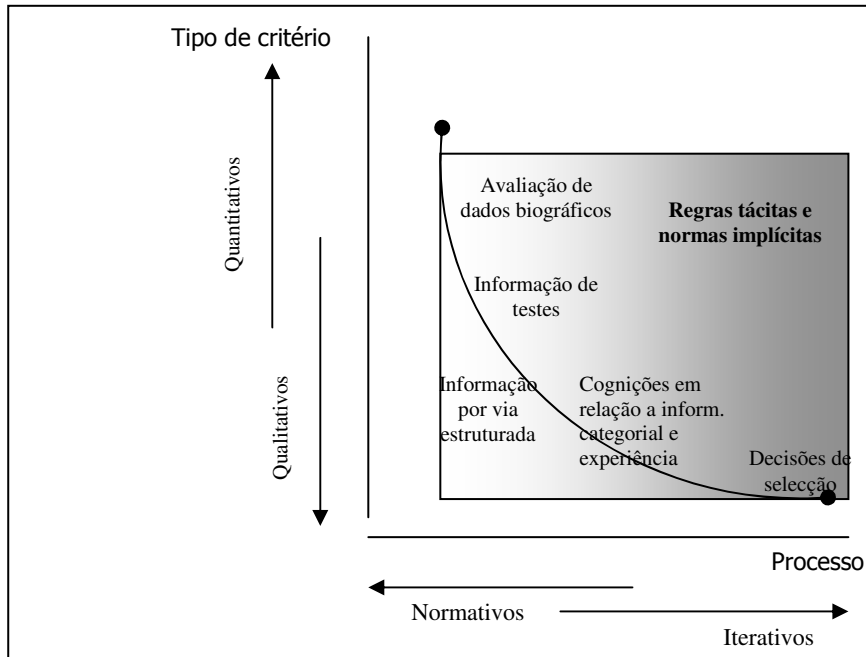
Tipo de critério

Quantitativos

Qualitativos

Avaliação de dados biográficos

Regras tácitas e normas implícitas

Informação de testes

Informação por via estruturada

Cognições em relação a inform. categorial e experiência

Decisões de selecção

Processo

Normativos

Iterativos